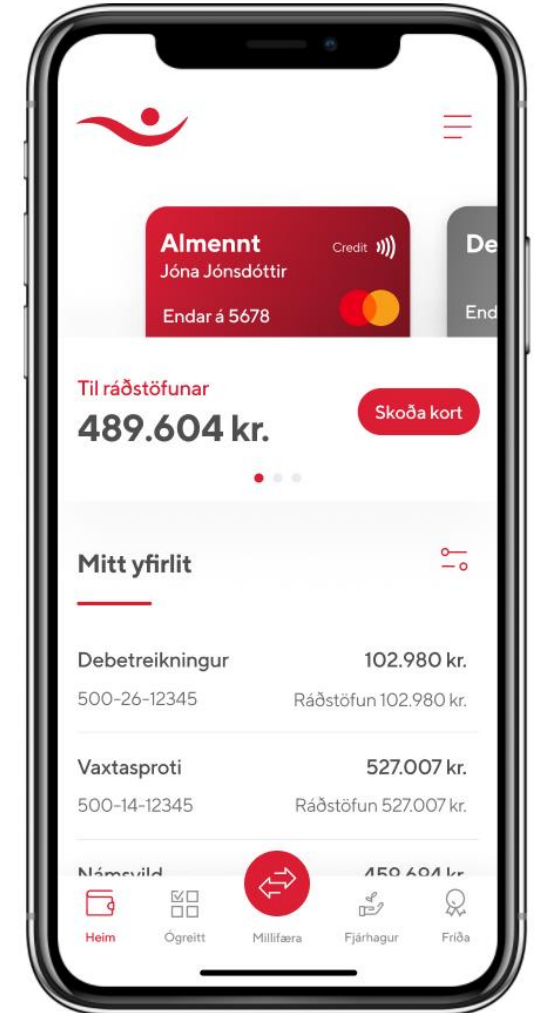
Almennt
Credit
Jóna Jónsdóttir
Endar á 5678

De
End

Til ráðstöfunar
489.604 kr.
Skoða kort

Mitt yfirlit

Debetreikningur
102.980 kr.
500-26-12345
Ráðstöfun 102.980 kr.

Vaxtasproti
527.007 kr.
500-14-12345
Ráðstöfun 527.007 kr.

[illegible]
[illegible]

Heim
Ógreitt
Millifæra
Fjárhagur
Fríða